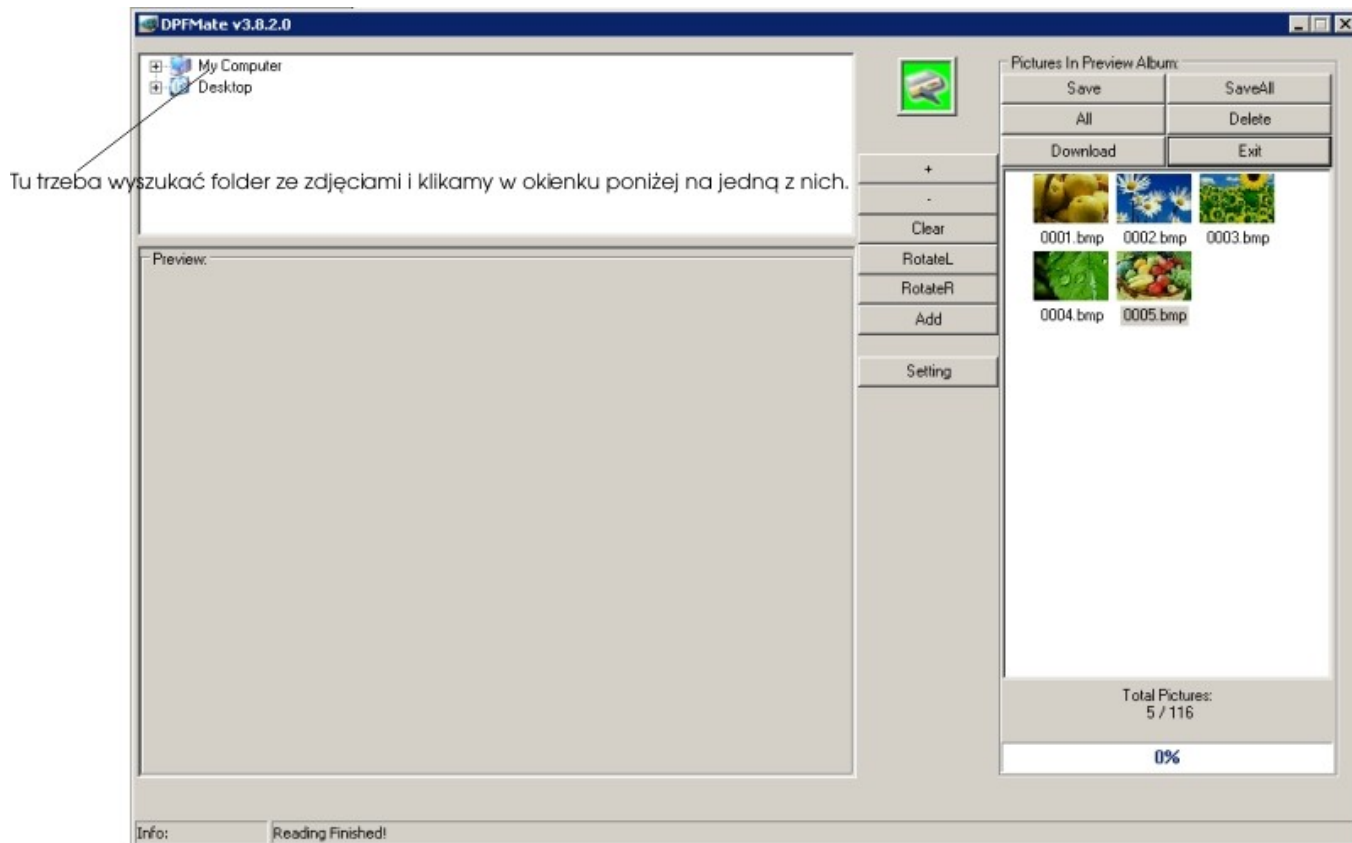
DPFMate v3.8.2.0

My Computer
Desktop

Tu trzeba wyszukać folder ze zdjęciami i klikamy w okienku poniżej na jedną z nich.

Preview:

+
-
Clear
RotateL
RotateR
Add
Setting

Pictures In Preview Album:
Save
SaveAll
All
Delete
Download
Exit

0001.bmp
0002.bmp
0003.bmp
0004.bmp
0005.bmp

Total Pictures:
5 / 116

0%

Info:
Reading Finished!